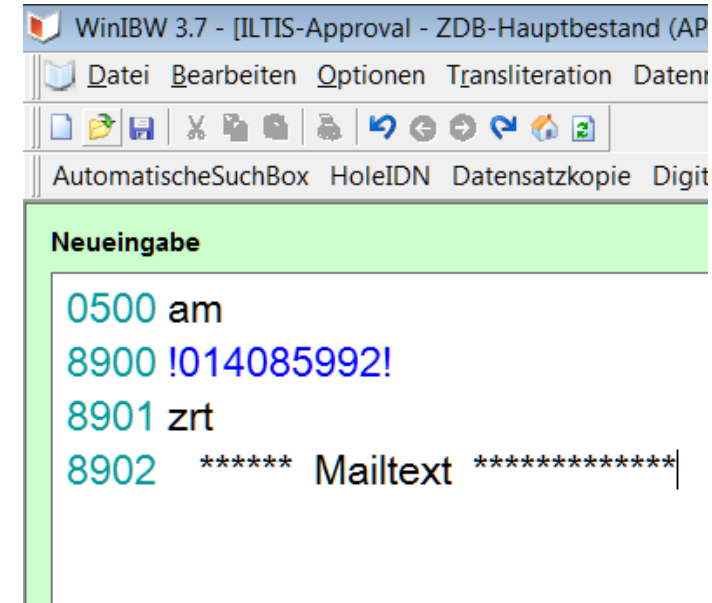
WinIBW 3.7 - [ILTIS-Approval - ZDB-Hauptbestand (AP

Datei Bearbeiten Optionen Transliteration Datenn

AutomatischeSuchBox HoleIDN Datensatzkopie Digit

Neueingabe

0500 am
8900 !014085992!
8901 zrt
8902 ****** Mailtext *************